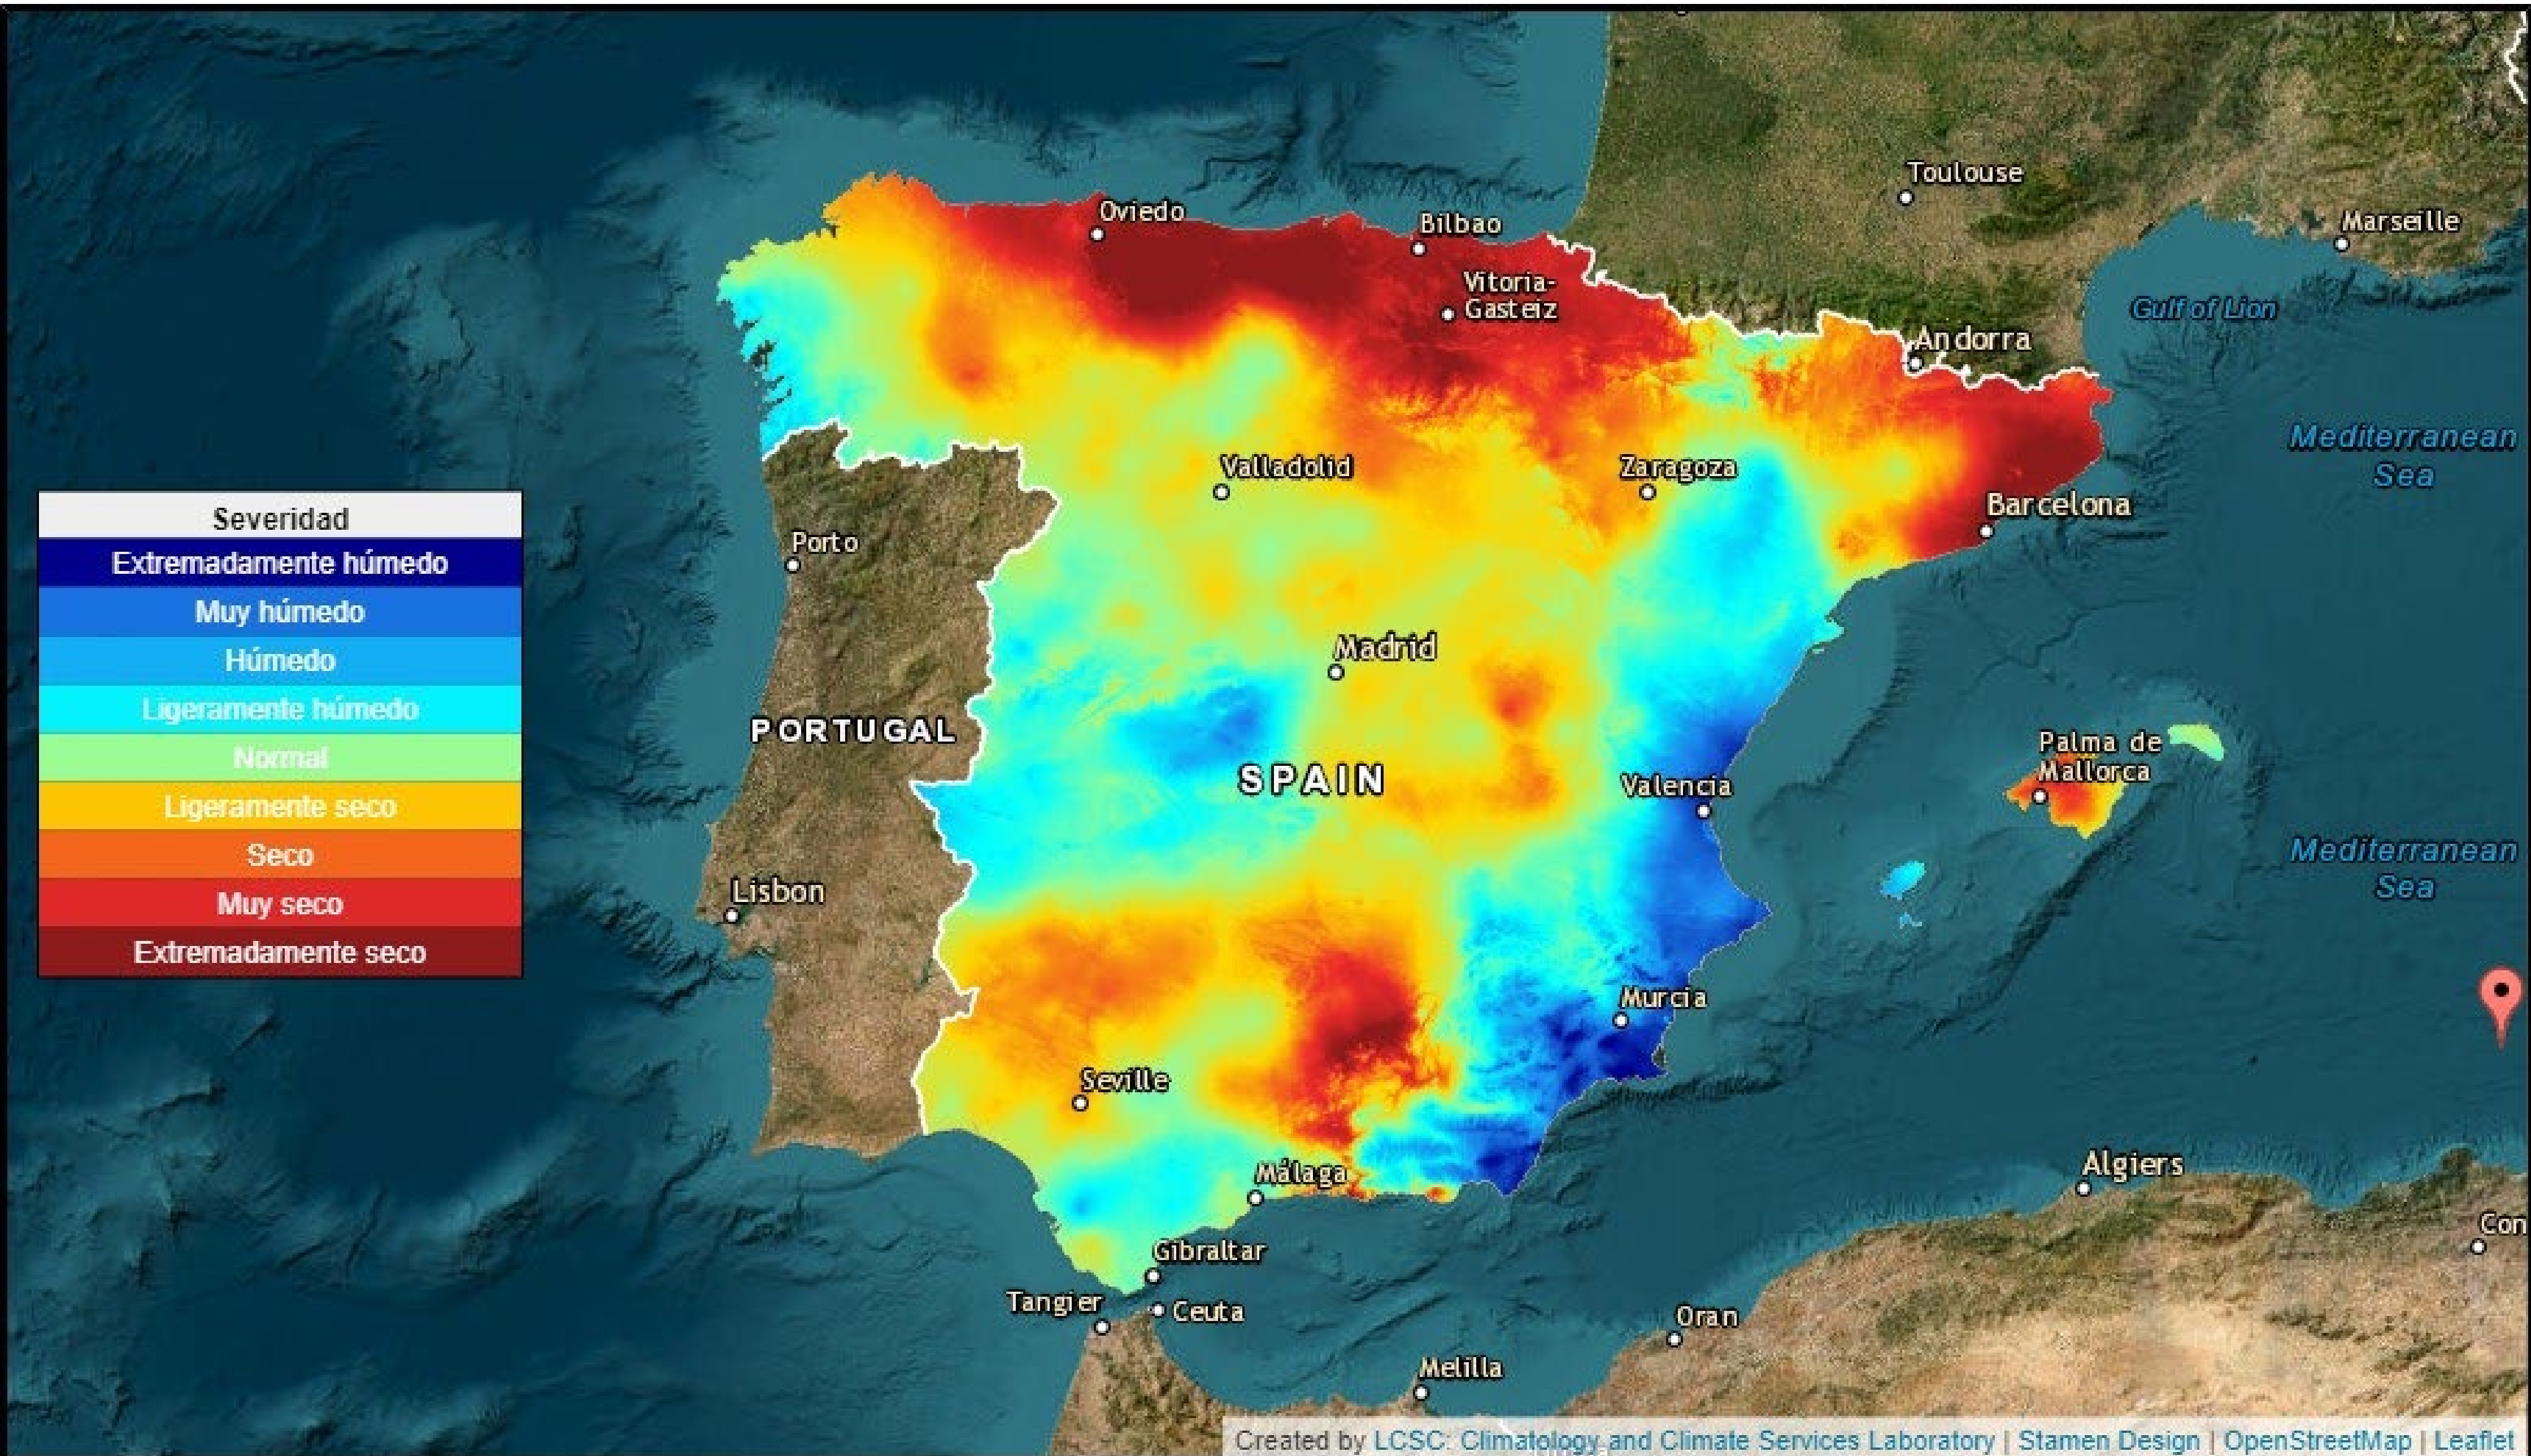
Severidad
Extremadamente húmedo
Muy húmedo
Húmedo
Ligeramente húmedo
Normal
Ligeramente seco
Seco
Muy seco
Extremadamente seco

Toulouse
Marseille
Oviedo
Bilbao
Vitoria-Gasteiz
Gulf of Lion
Andorra
Mediterranean Sea
Valladolid
Zaragoza
Barcelona
Porto
Madrid
PORTUGAL
SPAIN
Palma de Mallorca
Valencia
Mediterranean Sea
Lisbon
Murcia
Seville
Málaga
Algiers
Con
Gibraltar
Tangier
Ceuta
Oran
Melilla

Created by LCSC: Climatology and Climate Services Laboratory | Stamen Design | OpenStreetMap | Leaflet